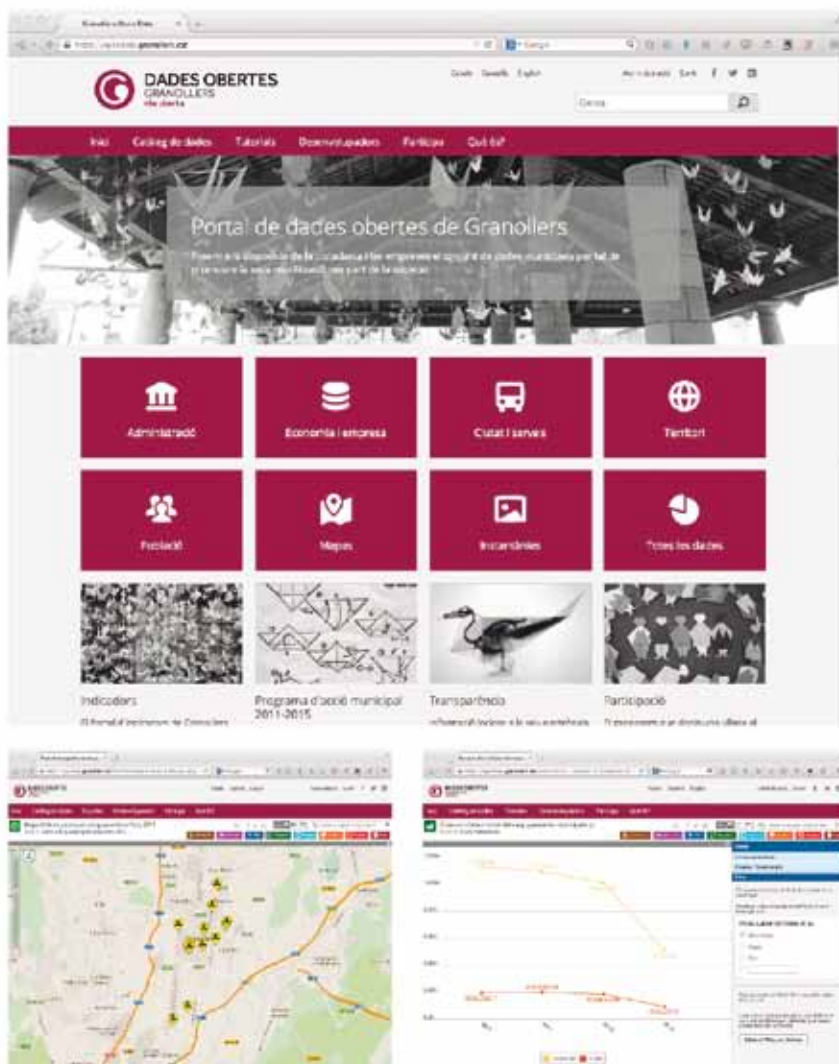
DADES OBERTES
GRANOLLERS
ciutat oberta

Català Español English

Cerca

Inici Catàleg de dades Tutorials Desenvolupadors Participa Què és?

Portal de dades obertes de Granollers

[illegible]

Administració

Economia i empresa

Ciutat i serveis

Territori

Població

Mapes

Incidències

Totes les dades

Indicadors

Programa d'acció municipal 2011-2015

Transparència

Participació

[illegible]